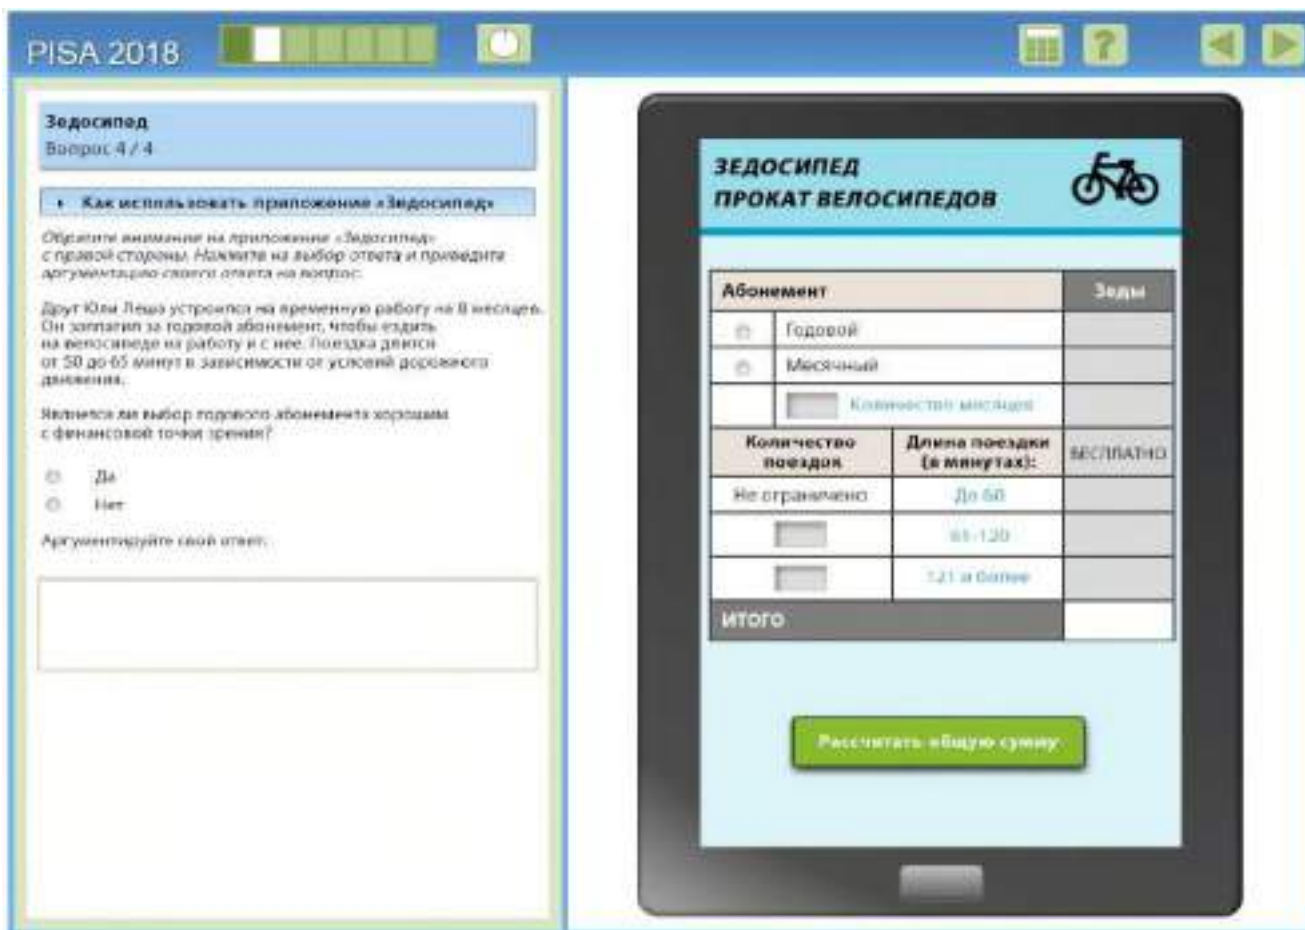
PISA 2018

Зедосипед
Вопрос 4 / 4

Как использовать приложение «Зедосипед»

Обратите внимание на приложение «Зедосипед» с правой стороны. Нажмите на выбор ответа и приведите аргументацию своего ответа на вопрос.

Друг Юли Леша устроился на временную работу на 8 месяцев. Он заплатил за годовой абонемент, чтобы ездить на велосипеде на работу и с нее. Поездка длится от 50 до 65 минут в зависимости от условий дорожного движения.

Является ли выбор годового абонемента хорошим с финансовой точки зрения?

Да
Нет

Аргументируйте свой ответ.

ЗЕДОСИПЕД
ПРОКАТ ВЕЛОСИПЕДОВ

| Абонемент | | Зеды |
|---|---|---|
| Годовой | | |
| Месячный | | |
| Количество месяцев | | |
| Количество поездок | Длина поездки (в минутах): | БЕСПЛАТНО |
| Не ограничено | До 60 | |
| | 61-120 | |
| | 121 и более | |
| ИТОГО | | |

Рассчитать общую сумму